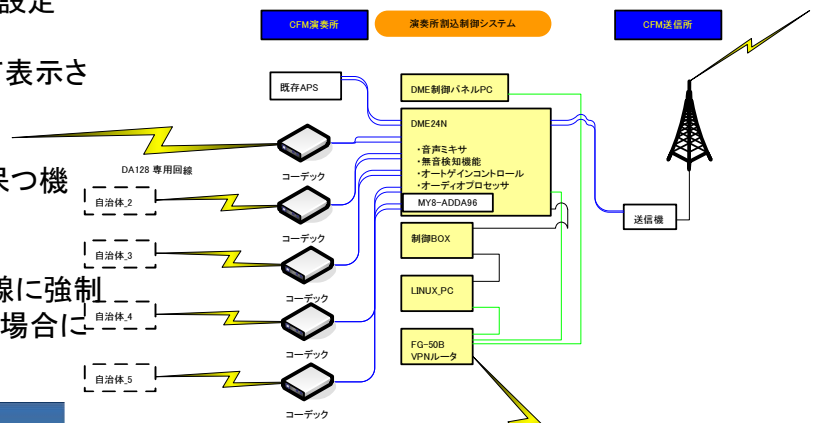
設定

表示さ

保つ機

線に強制
場合に

CFM演奏所

演奏所割込制御システム

CFM送信所

既存APS

DME制御パネルPC

DME24N

・音声ミキサ
・無音検知機能
・オートゲインコントロール
・オーディオプロセッサ

MY8-ADDA96

DA128 専用回線

コーデック

自治体_2

コーデック

自治体_3

コーデック

自治体_4

コーデック

自治体_5

コーデック

制御BOX

LINUX PC

FG-50B
VPNルータ

送信機